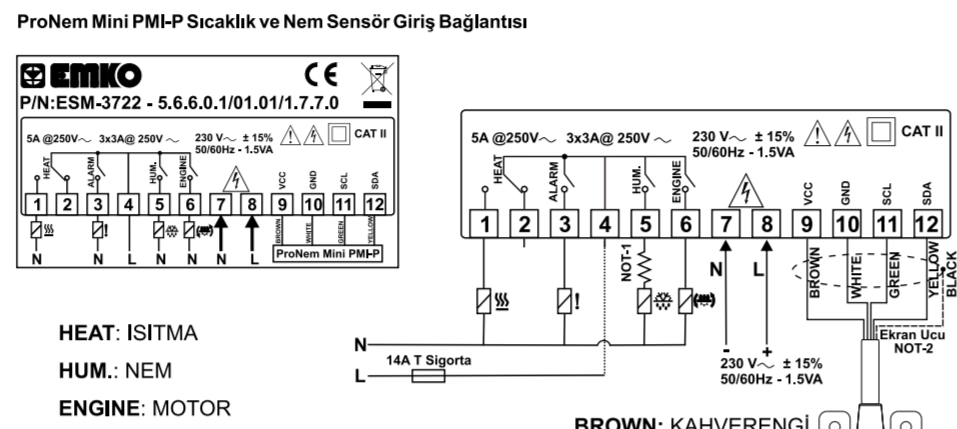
ProNem Mini PMI-P Sıcaklık ve Nem Sensör Giriş Bağlantısı

EMKO
CE
P/N:ESM-3722 - 5.6.6.0.1/01.01/1.7.7.0

5A @250V~ 3x3A@ 250V ~ 230 V~ ± 15% 50/60Hz - 1.5VA CAT II

HEAT ALARM HUM. ENGINE VCC GND SCL SDA

| 1 | 2 | 3 | 4 | 5 | 6 | 7 | 8 | 9 | 10 | 11 | 12 |
|---|---|---|---|---|---|---|---|---|---|---|---|

BROWN WHITE GREEN YELLOW

N N L N N N L

ProNem Mini PMI-P

5A @250V~ 3x3A@ 250V ~ 230 V~ ± 15% 50/60Hz - 1.5VA CAT II

HEAT ALARM HUM. ENGINE VCC GND SCL SDA

| 1 | 2 | 3 | 4 | 5 | 6 | 7 | 8 | 9 | 10 | 11 | 12 |
|---|---|---|---|---|---|---|---|---|---|---|---|

NOT-1
N L
BROWN WHITE GREEN YELLOW BLACK
Ekran Ucu NOT-2

N
L
14A T Sigorta
- +
230 V~ ± 15%
50/60Hz - 1.5VA

HEAT: ISITMA

HUM.: NEM

ENGINE: MOTOR

BROWN: KAHVERENGİ